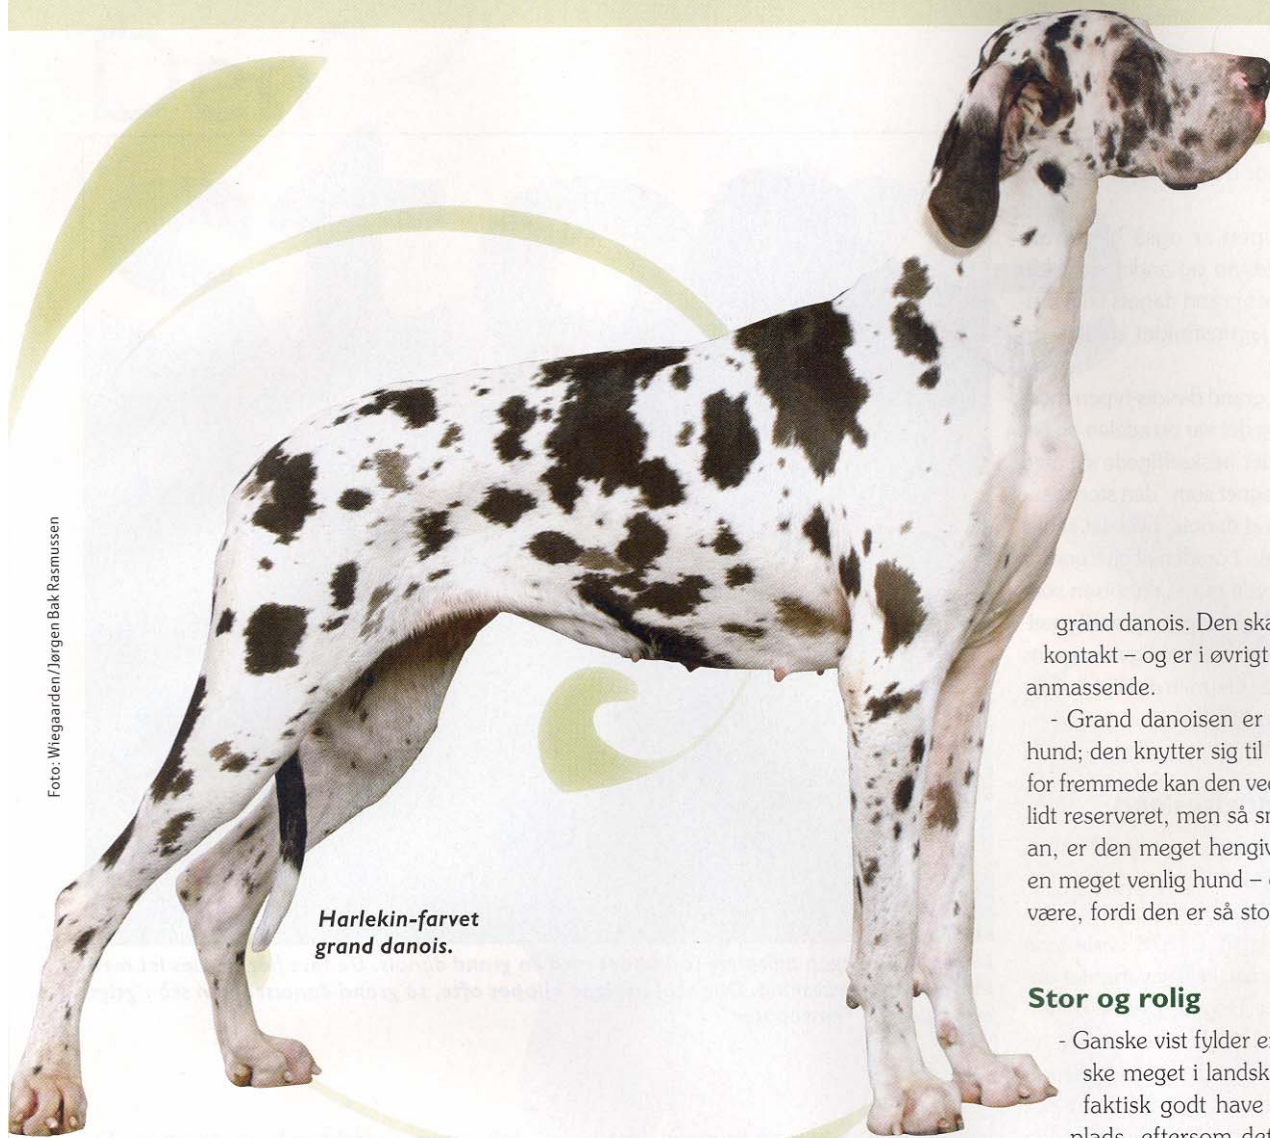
Foto: Wiegaarden/Jørgen Bak Rasmussen

Harlekin-farvet grand danois.

grand danois. Den ska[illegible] kontakt – og er i øvrigt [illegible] anmassende.

- Grand danoisen er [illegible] hund; den knytter sig til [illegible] for fremmede kan den ve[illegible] lidt reserveret, men så sn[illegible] an, er den meget hengiv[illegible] en meget venlig hund – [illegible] være, fordi den er så sto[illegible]

Stor og rolig

- Ganske vist fylder e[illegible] ske meget i landsk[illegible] faktisk godt have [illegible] plads, eftersom det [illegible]